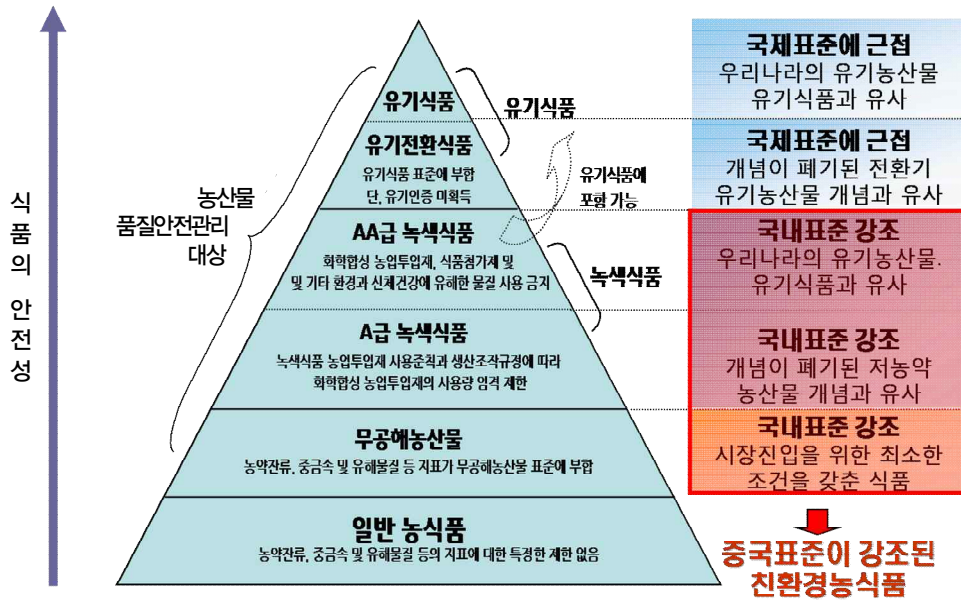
식품의 안전성

농산물 품질안전관리 대상

유기식품

유기식품

유기전환식품
유기식품 표준에 부합
단, 유기인증 미획득

유기식품에 포함 가능

AA급 녹색식품
화학합성 농업투입제, 식품첨가제 및 및 기타 환경과 신체건강에 유해한 물질 사용 금지

녹색식품

A급 녹색식품
녹색식품 농업투입제 사용준칙과 생산조작규정에 따라 화학합성 농업투입제의 사용량 엄격 제한

무공해농산물
농약잔류, 중금속 및 유해물질 등 지표가 무공해농산물 표준에 부합

일반 농식품
농약잔류, 중금속 및 유해물질 등의 지표에 대한 특정한 제한 없음

국제표준에 근접
우리나라의 유기농산물 유기식품과 유사

국제표준에 근접
개념이 폐기된 전환기 유기농산물 개념과 유사

국내표준 강조
우리나라의 유기농산물, 유기식품과 유사

국내표준 강조
개념이 폐기된 저농약 농산물 개념과 유사

국내표준 강조
시장진입을 위한 최소한 조건을 갖춘 식품

중국표준이 강조된 친환경농식품